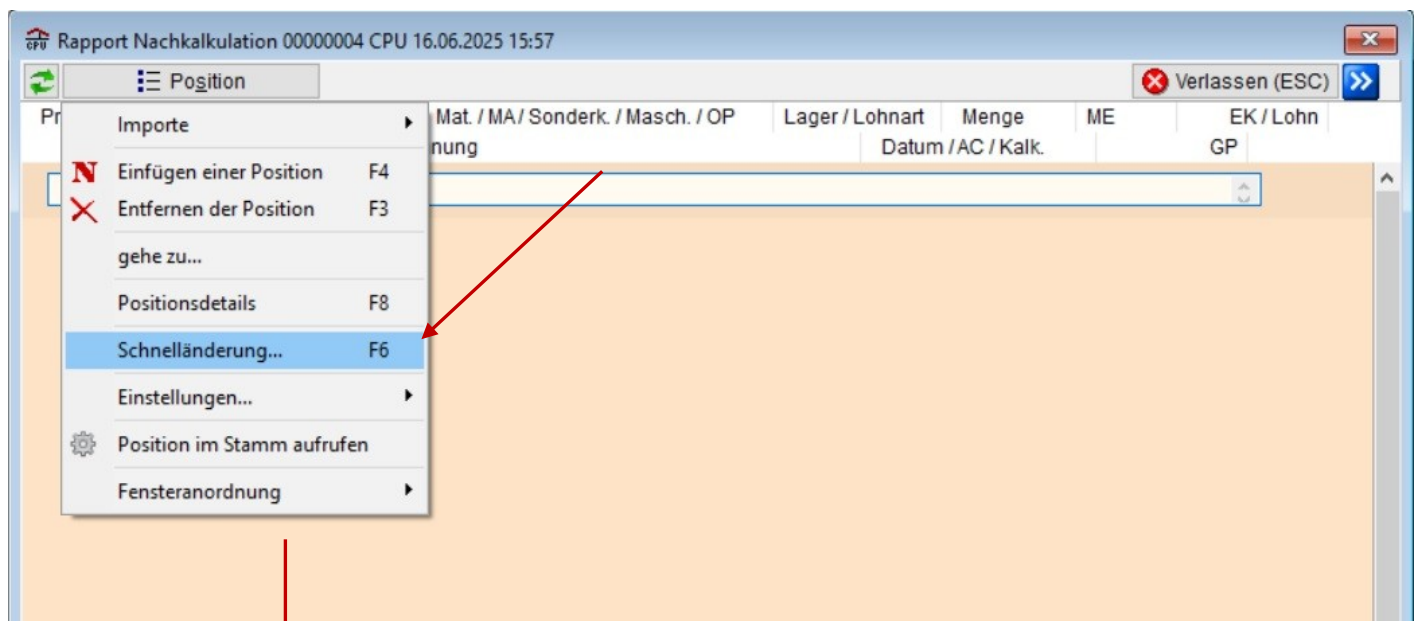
Rapport Nachkalkulation 00000004 CPU 16.06.2025 15:57

Position

Verlassen (ESC)

Pr

Mat. / MA / Sonderk. / Masch. / OP | Lager / Lohnart | Menge | ME | EK / Lohn

nung | Datum / AC / Kalk. | GP

Importe

Einfügen einer Position F4
Entfernen der Position F3

gehe zu...

Positionsdetails F8

Schnelländerung... F6

Einstellungen...

Position im Stamm aufrufen

Fensteranordnung